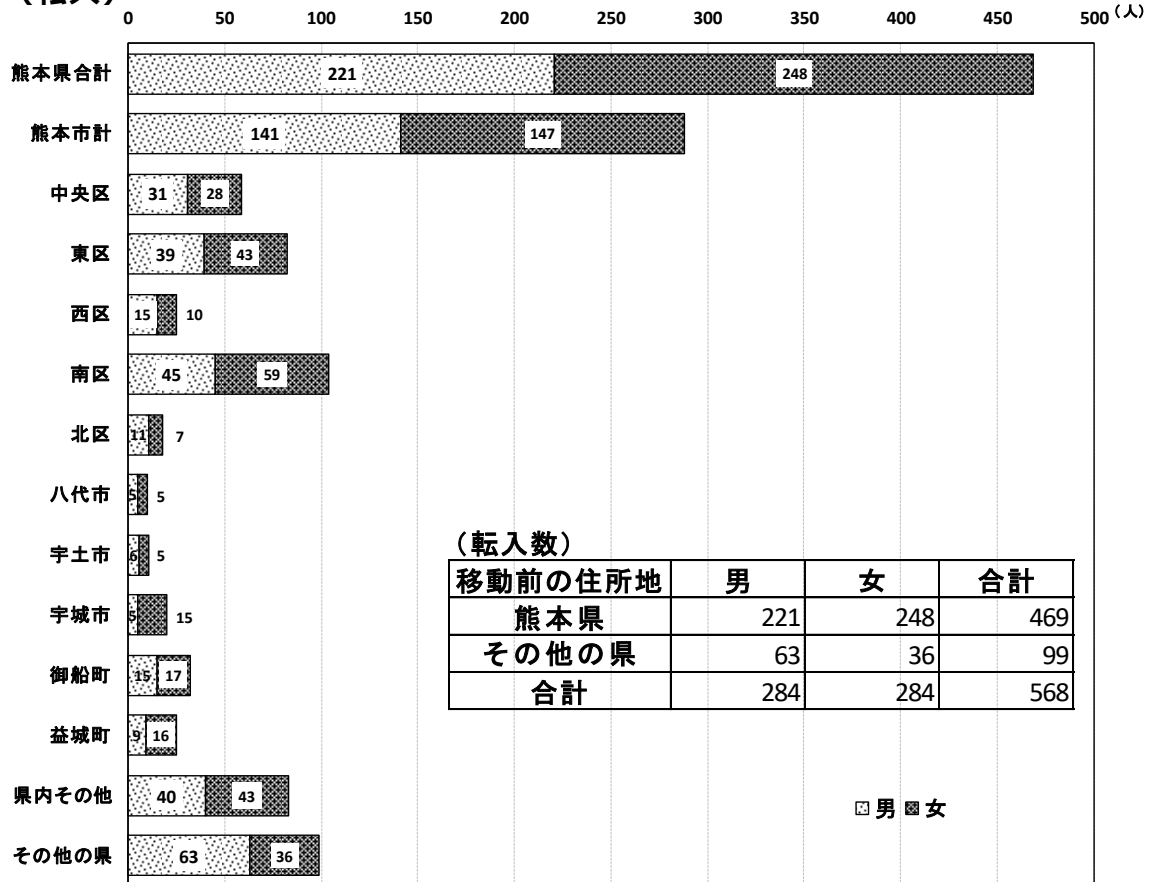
（転入）
0 50 100 150 200 250 300 350 400 450 500 (人)

熊本県合計 221 248
熊本市計 141 147
中央区 31 28
東区 39 43
西区 15 10
南区 45 59
北区 11 7
八代市 5 5
宇土市 6 5
宇城市 5 15
御船町 15 17
益城町 9 16
県内その他 40 43
その他の県 63 36

（転入数）

| 移動前の住所地 | 男 | 女 | 合計 |
|---|---|---|---|
| 熊本県 | 221 | 248 | 469 |
| その他の県 | 63 | 36 | 99 |
| 合計 | 284 | 284 | 568 |

男 女